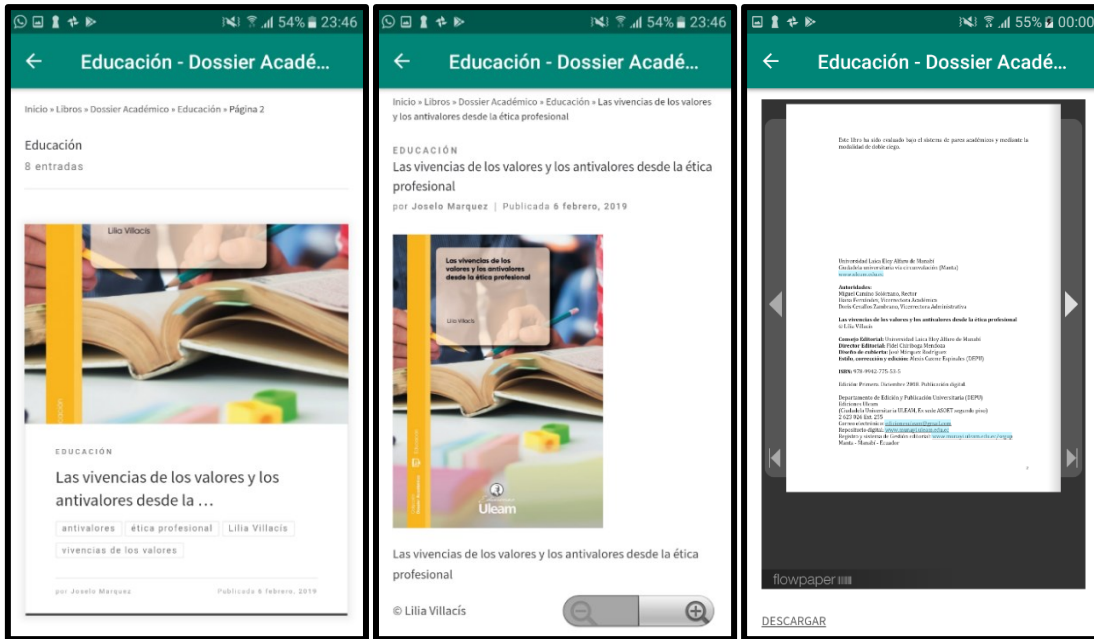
54% 23:46

Educación - Dossier Acadé...

Inicio » Libros » Dossier Académico » Educación » Página 2

Educación
8 entradas

Lilia Villacis

Educación

EDUCACIÓN

Las vivencias de los valores y los antivalores desde la ...

antivalores | ética profesional | Lilia Villacis | vivencias de los valores

por Joselo Marquez    Publicada 6 febrero, 2019

54% 23:46

Educación - Dossier Acadé...

Inicio » Libros » Dossier Académico » Educación » Las vivencias de los valores y los antivalores desde la ética profesional

EDUCACIÓN

Las vivencias de los valores y los antivalores desde la ética profesional

por Joselo Marquez | Publicada 6 febrero, 2019

Las vivencias de los valores y los antivalores desde la ética profesional

Lilia Villacis

Uleam

Las vivencias de los valores y los antivalores desde la ética profesional

© Lilia Villacís

55% 00:00

Educación - Dossier Acadé...

Este libro ha sido evaluado bajo el sistema de pares académicos y mediante la modalidad de doble ciego.

Universidad Laica Eloy Alfaro de Manabí
Ciudadela universitaria vía circunvalación (Manta)
www.uleam.edu.ec

Autoridades:
Miguel Camino Solórzano, Rector
Iliana Fernández, Vicerrectora Académica
Doris Cevallos Zambrano, Vicerrectora Administrativa

Las vivencias de los valores y los antivalores desde la ética profesional
© Lilia Villacís

Consejo Editorial: Universidad Laica Eloy Alfaro de Manabí
Director Editorial: Fidel Chiriboga Mendoza
Diseño de cubierta: José Márquez Rodríguez
Estilo, corrección y edición: Alexis Cuzme Espinales (DEPU)

ISBN: 978-9942-775-33-5

Edición: Primera. Diciembre 2018. Publicación digital.

Departamento de Edición y Publicación Universitaria (DEPU)
Editorial Uleam
(Ciudadela Universitaria ULEAM. En sede ASOET segundo piso)
2 623 026 Ext. 255
Correo electrónico: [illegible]
Repositorio digital: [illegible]
Registro y sistema de Gestión editorial: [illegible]
Manta - Manabí - Ecuador

flowpaper

DESCARGAR